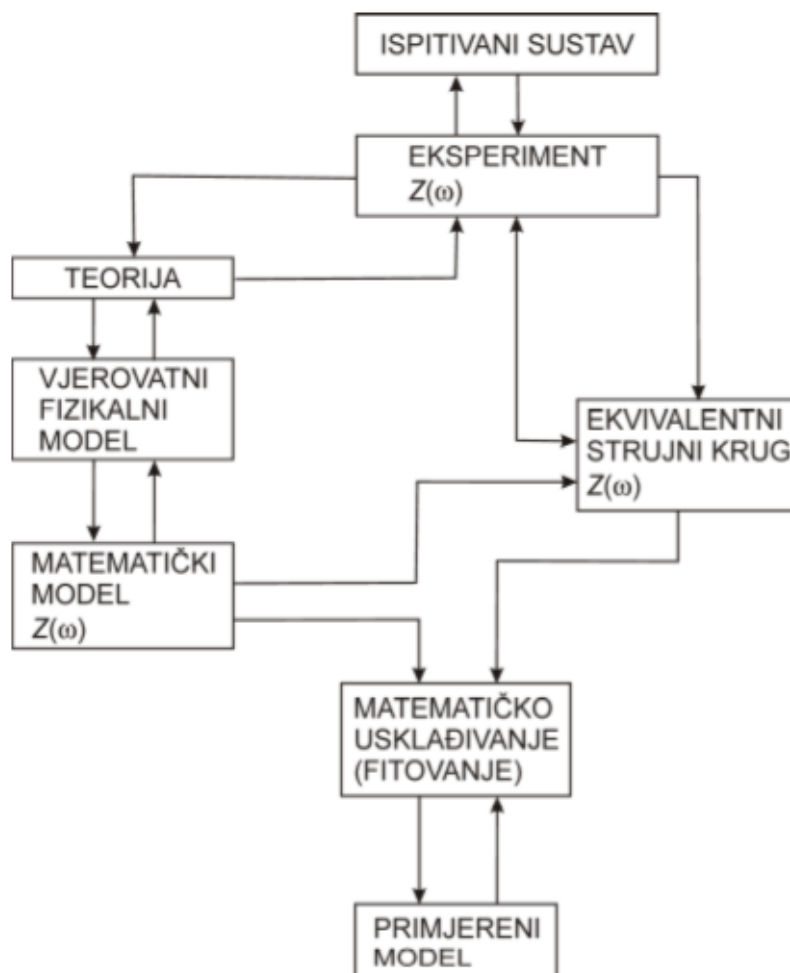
ISPITIVANI SUSTAV

EKSPERIMENT
$Z(\omega)$

TEORIJA

VJEROVATNI FIZIKALNI MODEL

EKVIVALENTNI STRUJNI KRUG
$Z(\omega)$

MATEMATIČKI MODEL
$Z(\omega)$

MATEMATIČKO USKLAĐIVANJE (FITOVANJE)

PRIMJERENI MODEL